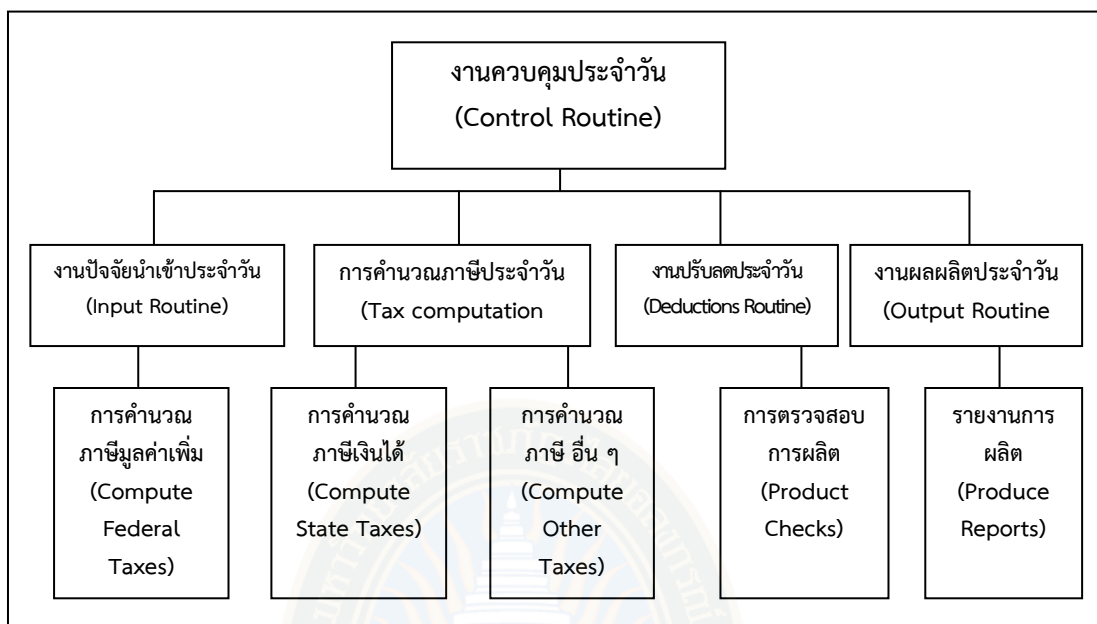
งานควบคุมประจำวัน
(Control Routine)

งานปัจจัยนำเข้าประจำวัน
(Input Routine)

การคำนวณภาษีประจำวัน
(Tax computation

งานปรับลดประจำวัน
(Deductions Routine)

งานผลผลิตประจำวัน
(Output Routine

การคำนวณ
ภาษีมูลค่าเพิ่ม
(Compute
Federal
Taxes)

การคำนวณ
ภาษีเงินได้
(Compute
State Taxes)

การคำนวณ
ภาษี อื่น ๆ
(Compute
Other
Taxes)

การตรวจสอบ
การผลิต
(Product
Checks)

รายงานการ
ผลิต
(Produce
Reports)